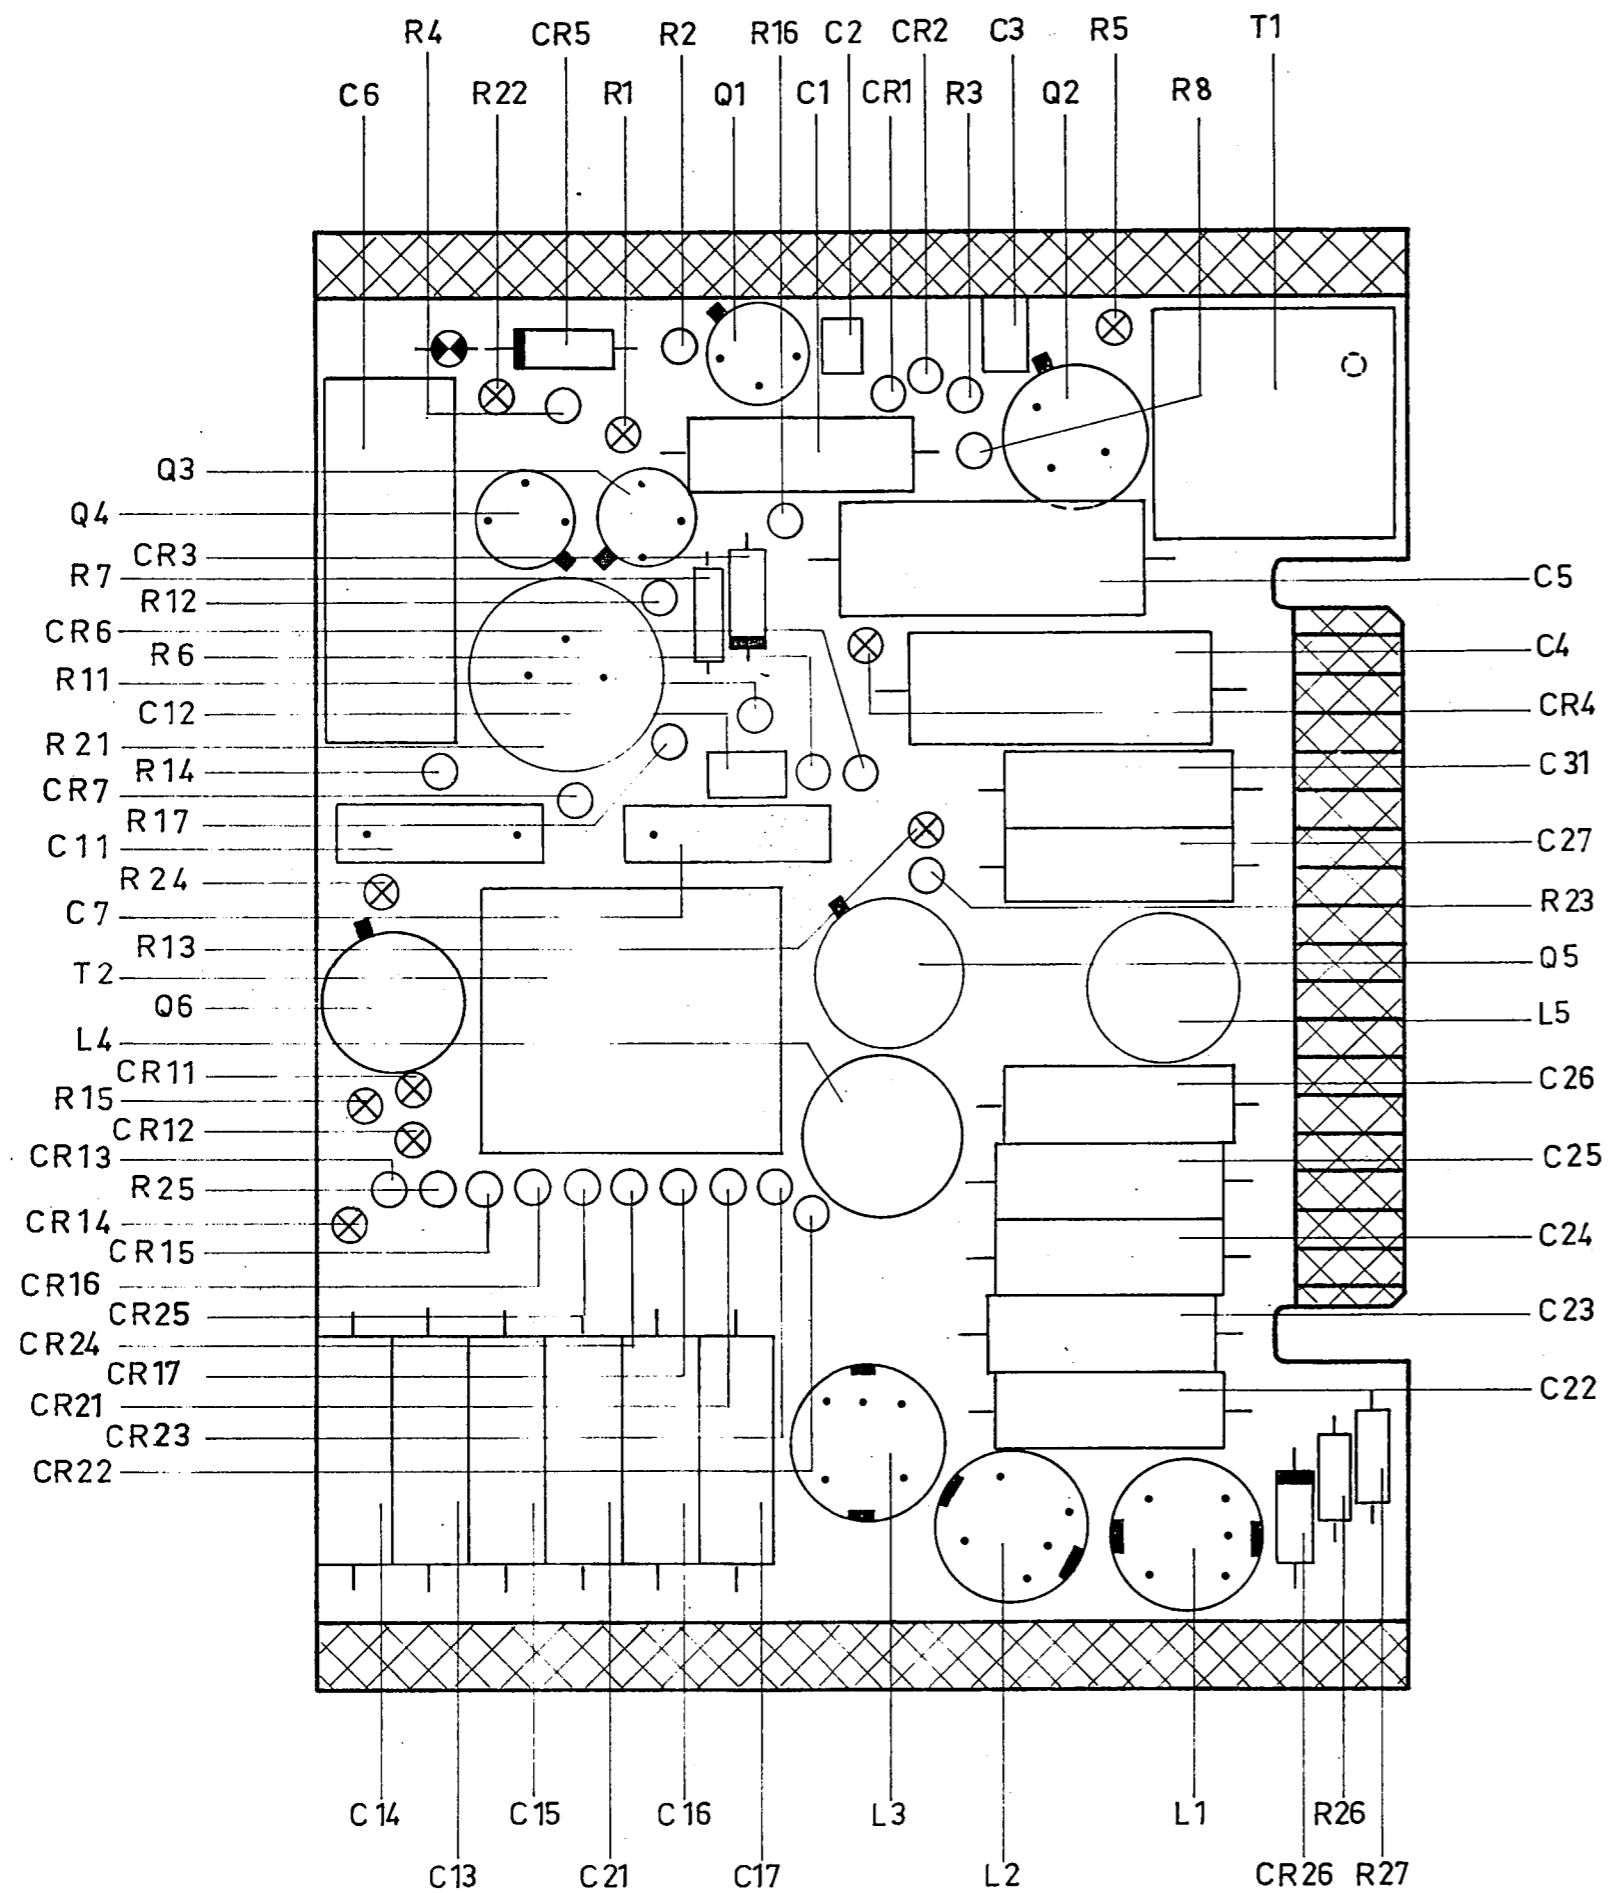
R4 CR5 R2 R16 C2 CR2 C3 R5 T1
C6 R22 R1 Q1 C1 CR1 R3 Q2 R8

Q3
Q4
CR3
R7
R12
CR6
R6
R11
C12
R21
R14
CR7
R17
C11
R24
C7
R13
T2
Q6
L4
CR11
R15
CR12
CR13
R25
CR14
CR15
CR16
CR25
CR24
CR17
CR21
CR23
CR22

C5
C4
CR4
C31
C27
R23
Q5
L5
C26
C25
C24
C23
C22

C14 C15 C16 L3 L1 R26
C13 C21 C17 L2 CR26 R27